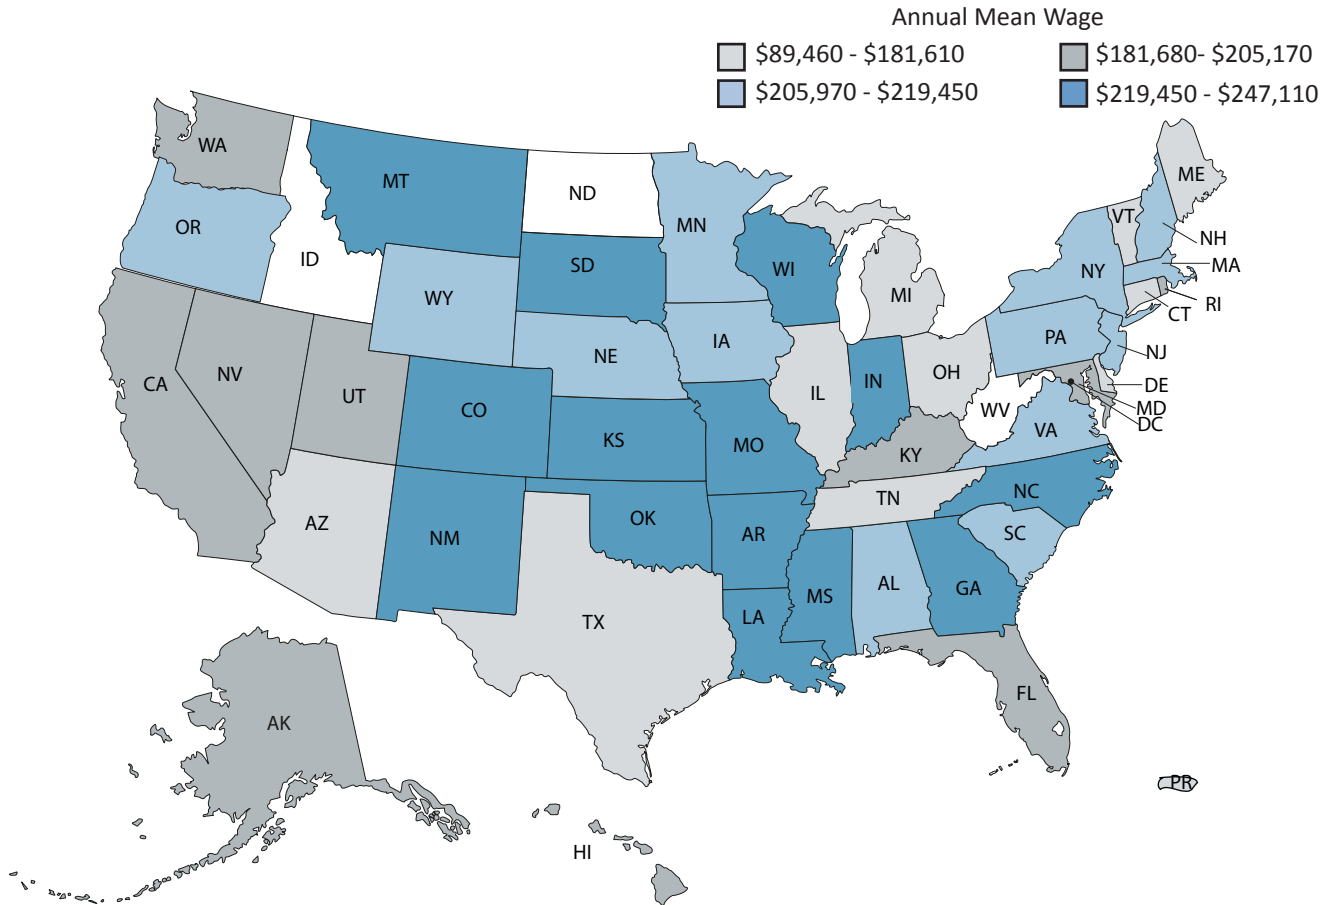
Annual Mean Wage
$89,460 - $181,610
$181,680- $205,170
$205,970 - $219,450
$219,450 - $247,110

WA
MT
ND
MN
ME
OR
ID
SD
WI
VT
NH
MA
NY
MI
WY
RI
CT
PA
NJ
NE
IA
CA
NV
UT
CO
IL
IN
OH
DE
MD
DC
WV
KS
MO
VA
KY
NC
TN
AZ
OK
SC
NM
AR
AL
GA
MS
TX
LA
FL
AK
PR
HI